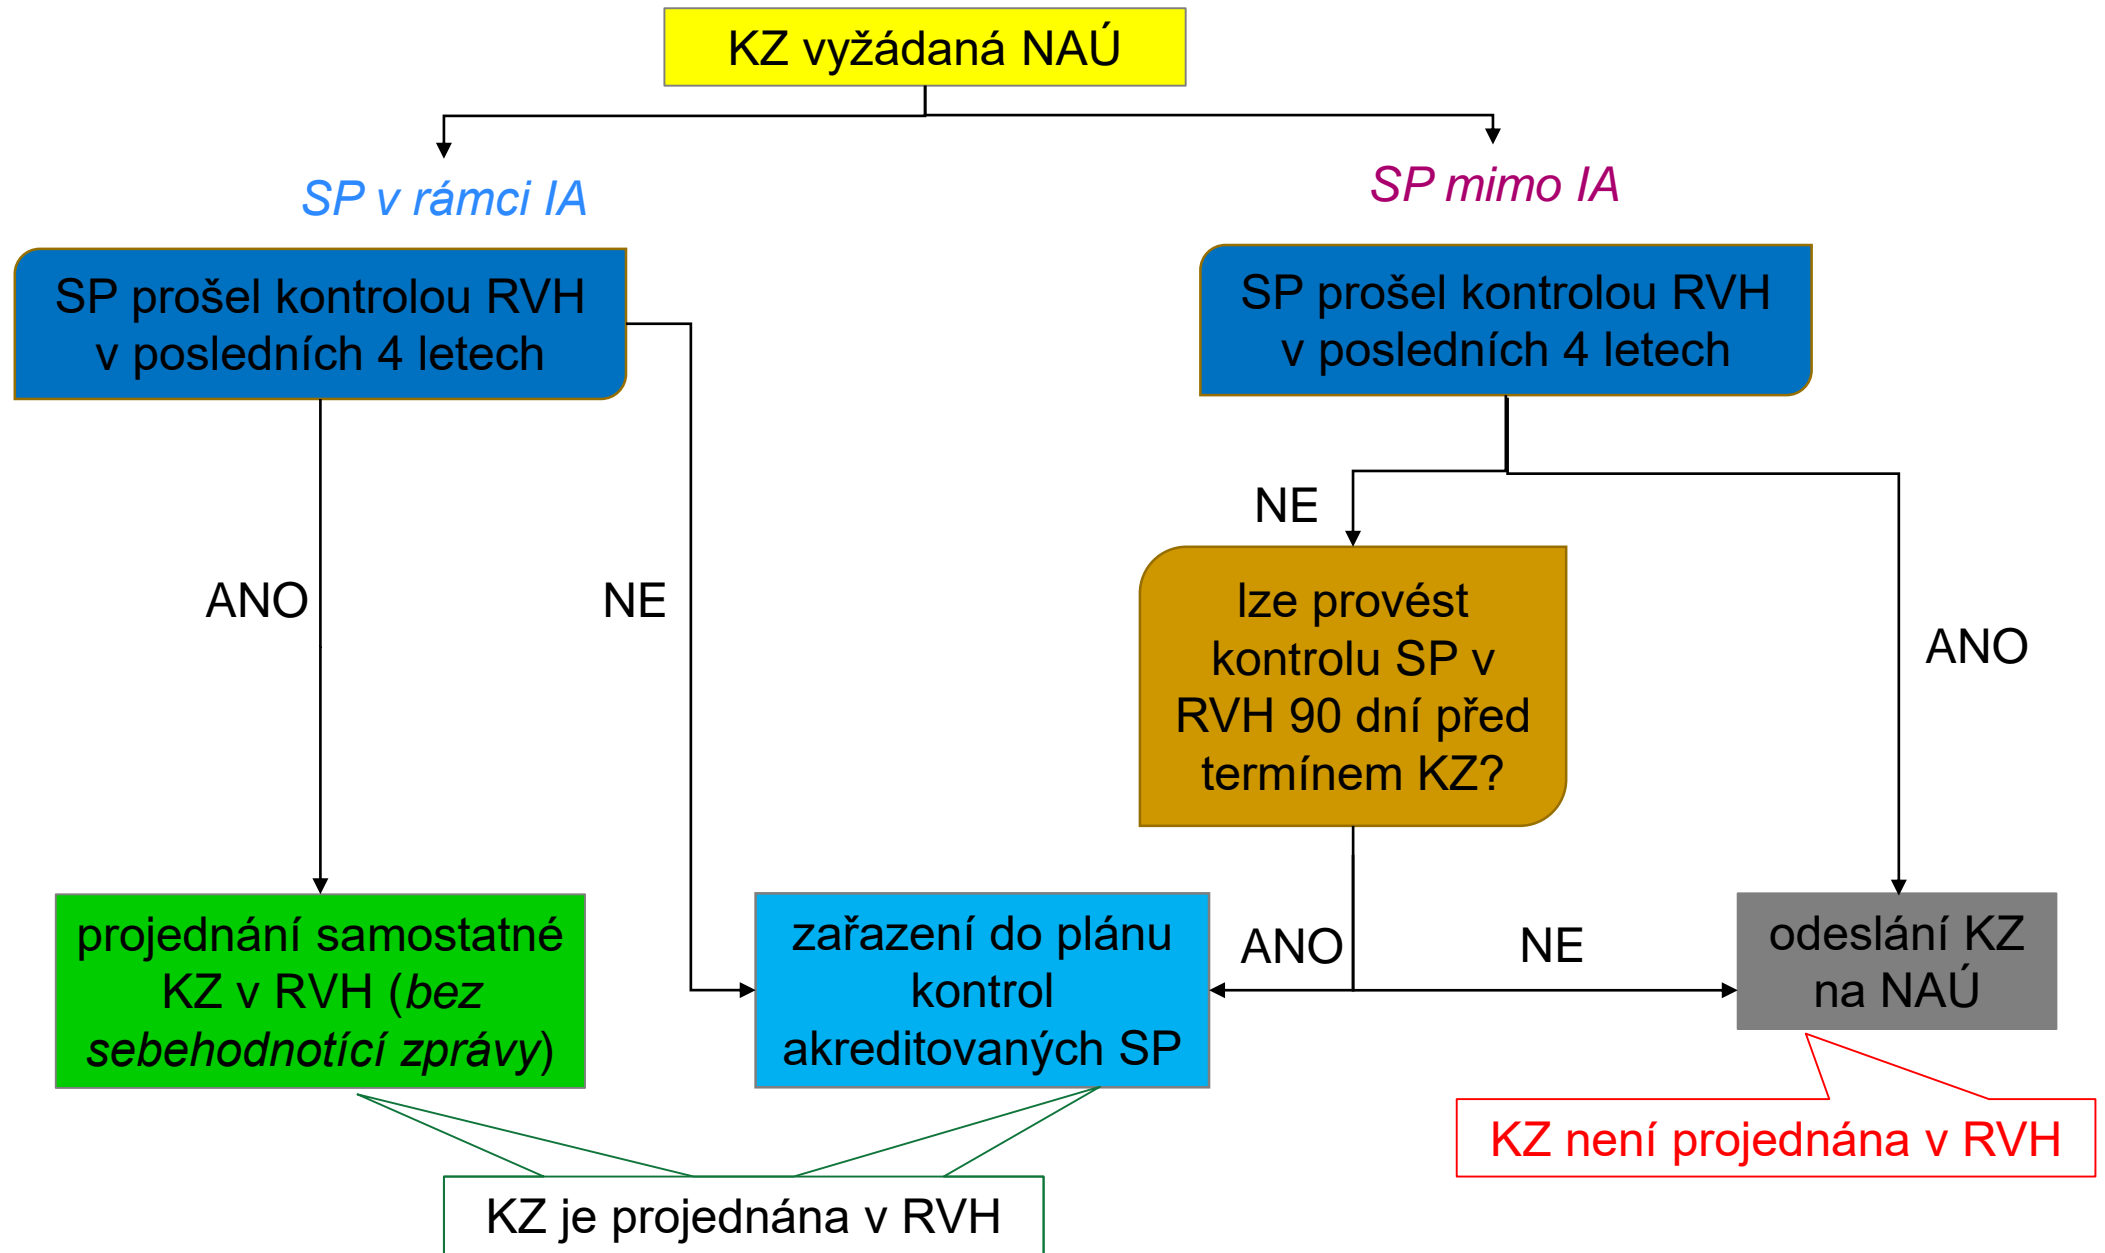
KZ vyžádaná NAÚ

SP v rámci IA

SP mimo IA

SP prošel kontrolou RVH v posledních 4 letech

SP prošel kontrolou RVH v posledních 4 letech

NE

ANO

NE

lze provést kontrolu SP v RVH 90 dní před termínem KZ?

ANO

projednání samostatné KZ v RVH (*bez sebehodnotící zprávy*)

zařazení do plánu kontrol akreditovaných SP

ANO

NE

odeslání KZ na NAÚ

KZ není projednána v RVH

KZ je projednána v RVH